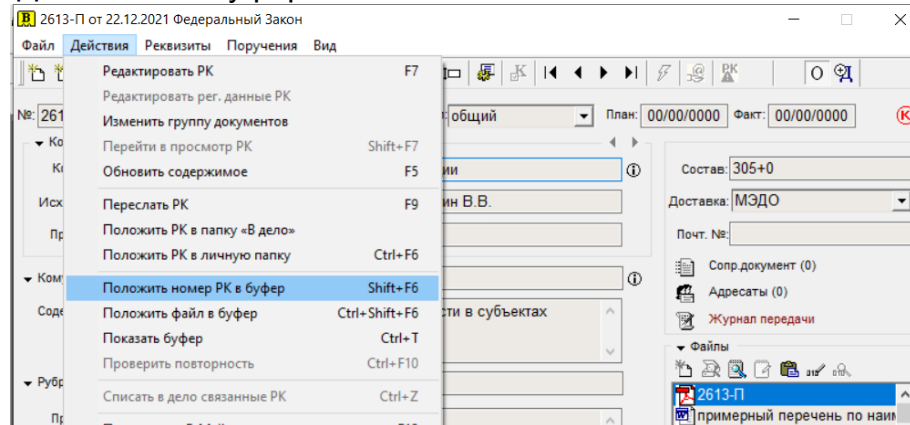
2613-П от 22.12.2021 Федеральный Закон

Файл Действия Реквизиты Поручения Вид

Редактировать РК F7
Редактировать рег. данные РК
Изменить группу документов
Перейти в просмотр РК Shift+F7
Обновить содержимое F5
Переслать РК F9
Положить РК в папку «В дело»
Положить РК в личную папку Ctrl+F6
Положить номер РК в буфер Shift+F6
Положить файл в буфер Ctrl+Shift+F6
Показать буфер Ctrl+T
Проверить повторность Ctrl+F10
Списать в дело связанные РК Ctrl+Z

№: 261
общий
План: 00/00/0000 Факт: 00/00/0000
Ко
Ко
ии
Исх
ин В.В.
Пр
Ком
Соде
сти в субъектах
Рубр
Пр

Состав: 305+0
Доставка: МЭДО
Почт. №:
Сопр.документ (0)
Адресаты (0)
Журнал передачи
Файлы
2613-П
примерный перечень по наим